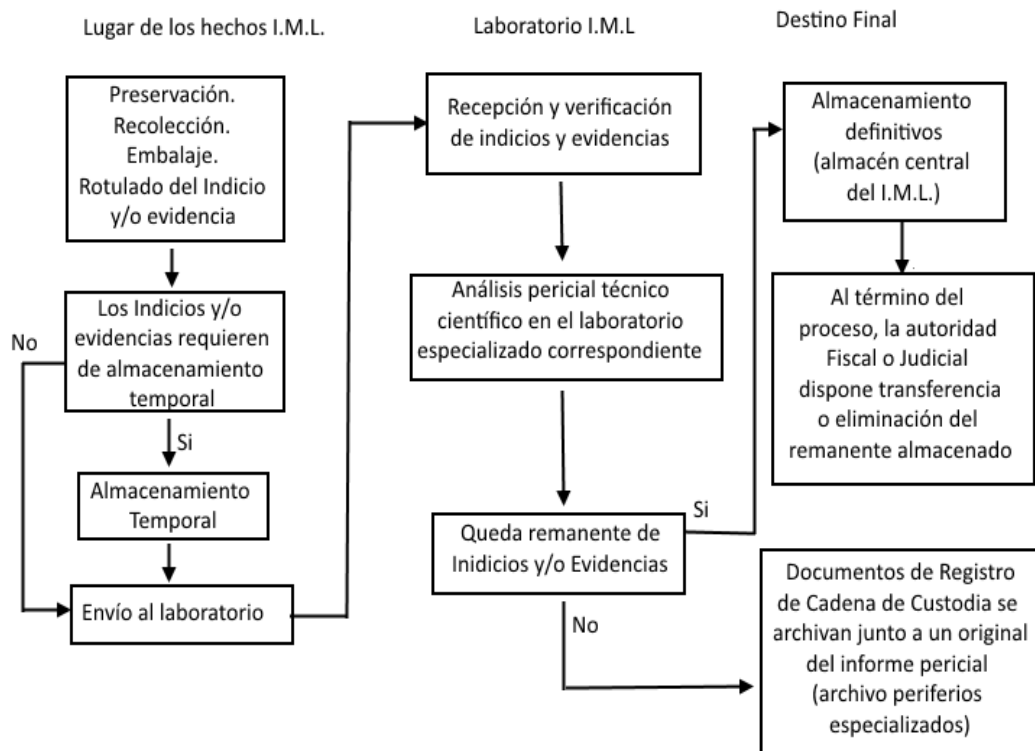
Lugar de los hechos I.M.L.

Laboratorio I.M.L

Destino Final

Preservación.
Recolección.
Embalaje.
Rotulado del Indicio y/o evidencia

Los Indicios y/o evidencias requieren de almacenamiento temporal

No

Si

Almacenamiento Temporal

Envío al laboratorio

Recepción y verificación de indicios y evidencias

Análisis pericial técnico científico en el laboratorio especializado correspondiente

Queda remanente de Inidicios y/o Evidencias

Si

No

Almacenamiento definitivos (almacén central del I.M.L.)

Al término del proceso, la autoridad Fiscal o Judicial dispone transferencia o eliminación del remanente almacenado

Documentos de Registro de Cadena de Custodia se archivan junto a un original del informe pericial (archivo periferios especializados)